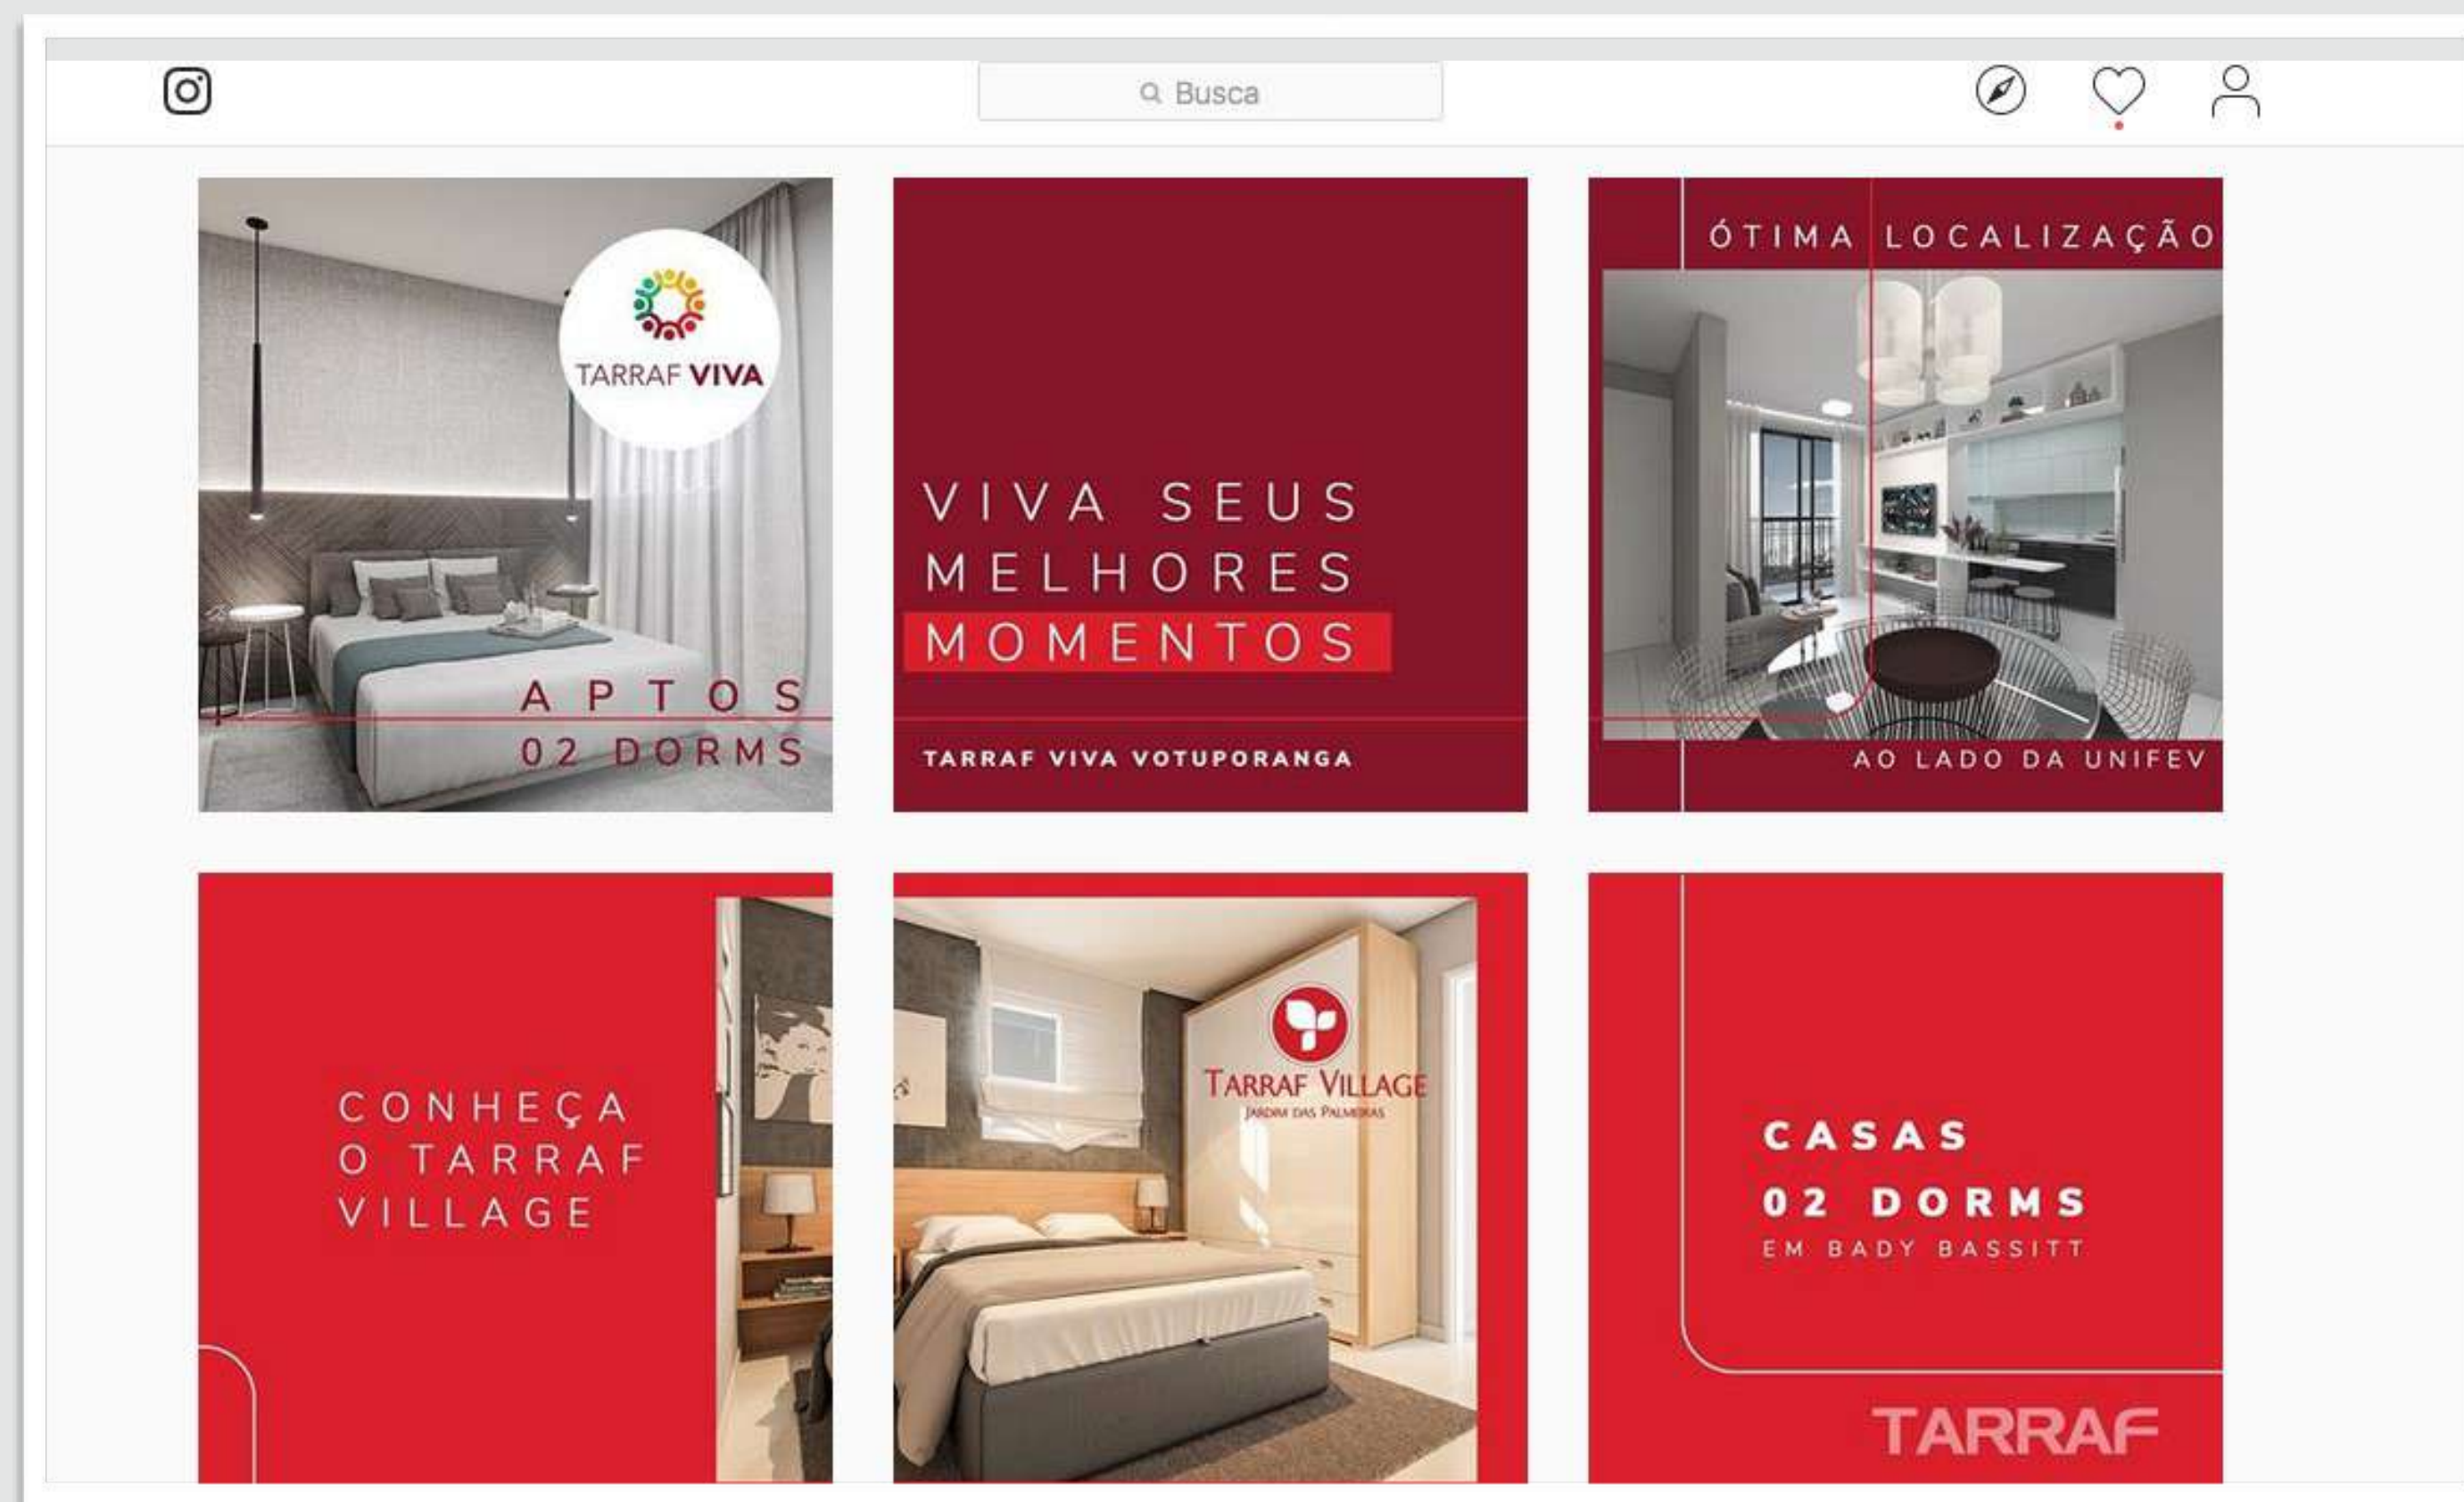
Busca

TARRAF VIVA

APTOS
02 DORMS

VIVA SEUS MELHORES MOMENTOS

TARRAF VIVA VOTUPORANGA

ÓTIMA LOCALIZAÇÃO

AO LADO DA UNIFEV

CONHEÇA O TARRAF VILLAGE

TARRAF VILLAGE
JARDIM DAS PALMEIRAS

CASAS
02 DORMS
EM BADY BASSITT

TARRAF